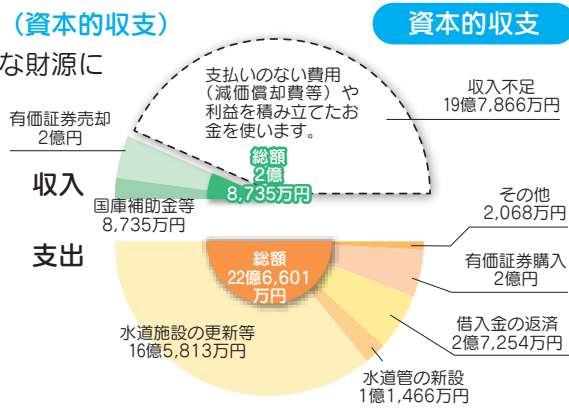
（資本的収支）

資本的収支

な財源に

支払いのない費用（減価償却費等）や利益を積み立てたお金を使います。

収入不足
19億7,866万円

有価証券売却
2億円

収入

総額
2億
8,735万円

国庫補助金等
8,735万円

その他
2,068万円

支出

総額
22億6,601万円

有価証券購入
2億円

借入金の返済
2億7,254万円

水道施設の更新等
16億5,813万円

水道管の新設
1億1,466万円